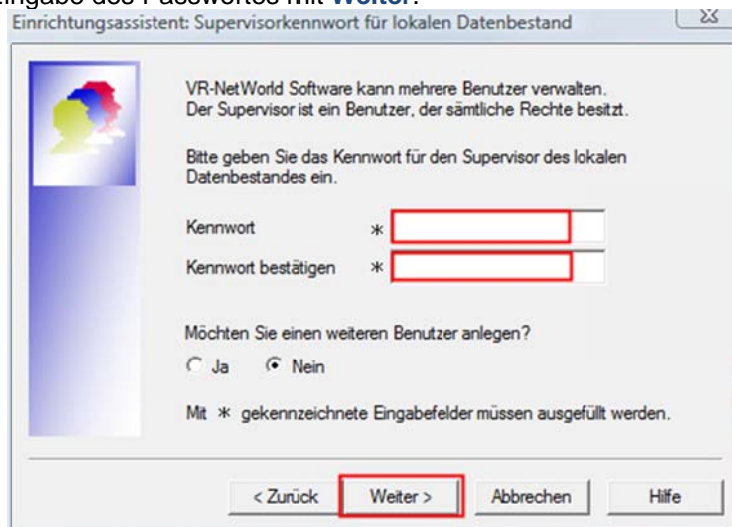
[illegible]ingabe des Passwortes mit Weiter.

Einrichtungsassistent: Supervisorkennwort für lokalen Datenbestand

VR-NetWorld Software kann mehrere Benutzer verwalten. Der Supervisor ist ein Benutzer, der sämtliche Rechte besitzt.

Bitte geben Sie das Kennwort für den Supervisor des lokalen Datenbestandes ein.

Kennwort *

Kennwort bestätigen *

Möchten Sie einen weiteren Benutzer anlegen?

Ja Nein

Mit * gekennzeichnete Eingabefelder müssen ausgefüllt werden.

< Zurück Weiter > Abbrechen Hilfe